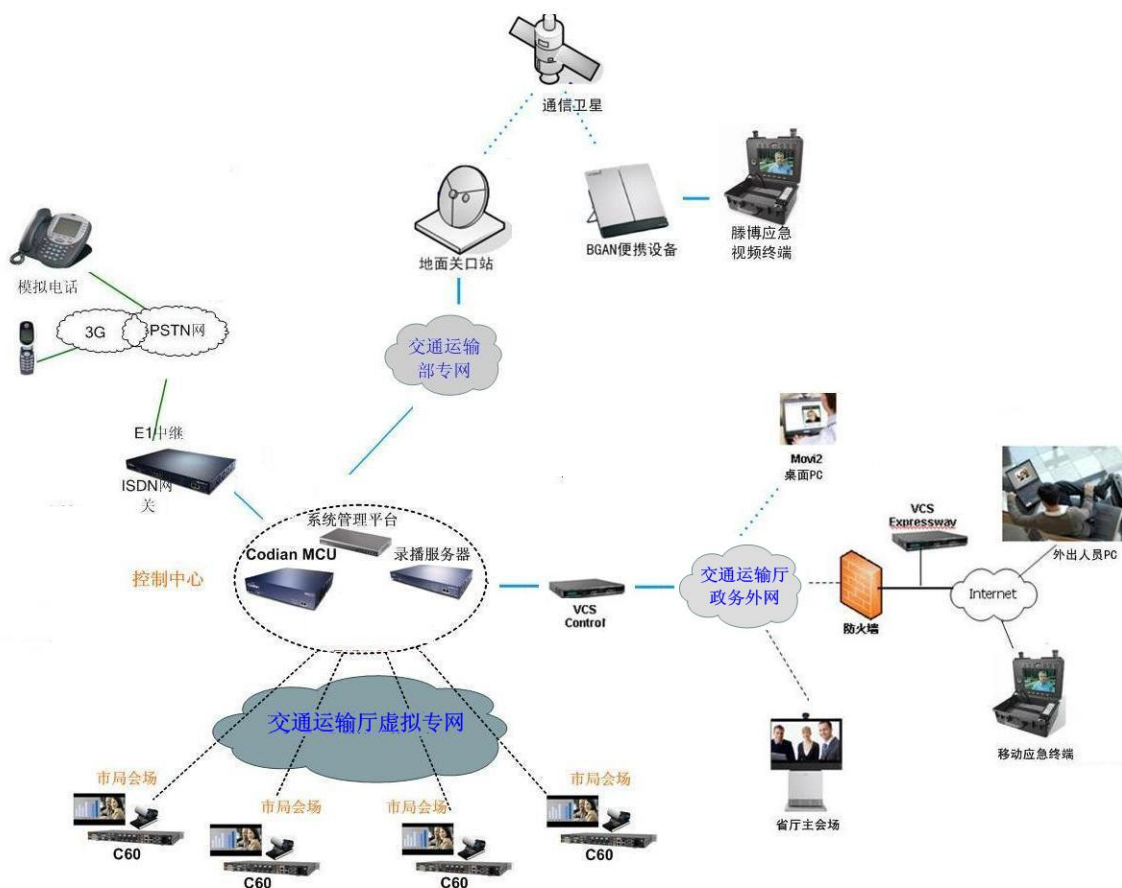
通信卫星

地面关口站

BGAN便携设备

滕博应急视频终端

模拟电话

3G

PSTN网

交通运输部专网

E1中继

ISDN网关

Movi2 桌面PC

VCS Expressway

外出人员PC

系统管理平台

Codian MCU

录播服务器

控制中心

VCS Control

交通运输厅政务外网

防火墙

Internet

移动应急终端

交通运输厅虚拟专网

省厅主会场

市局会场

C60

市局会场

C60

市局会场

C60

市局会场

C60